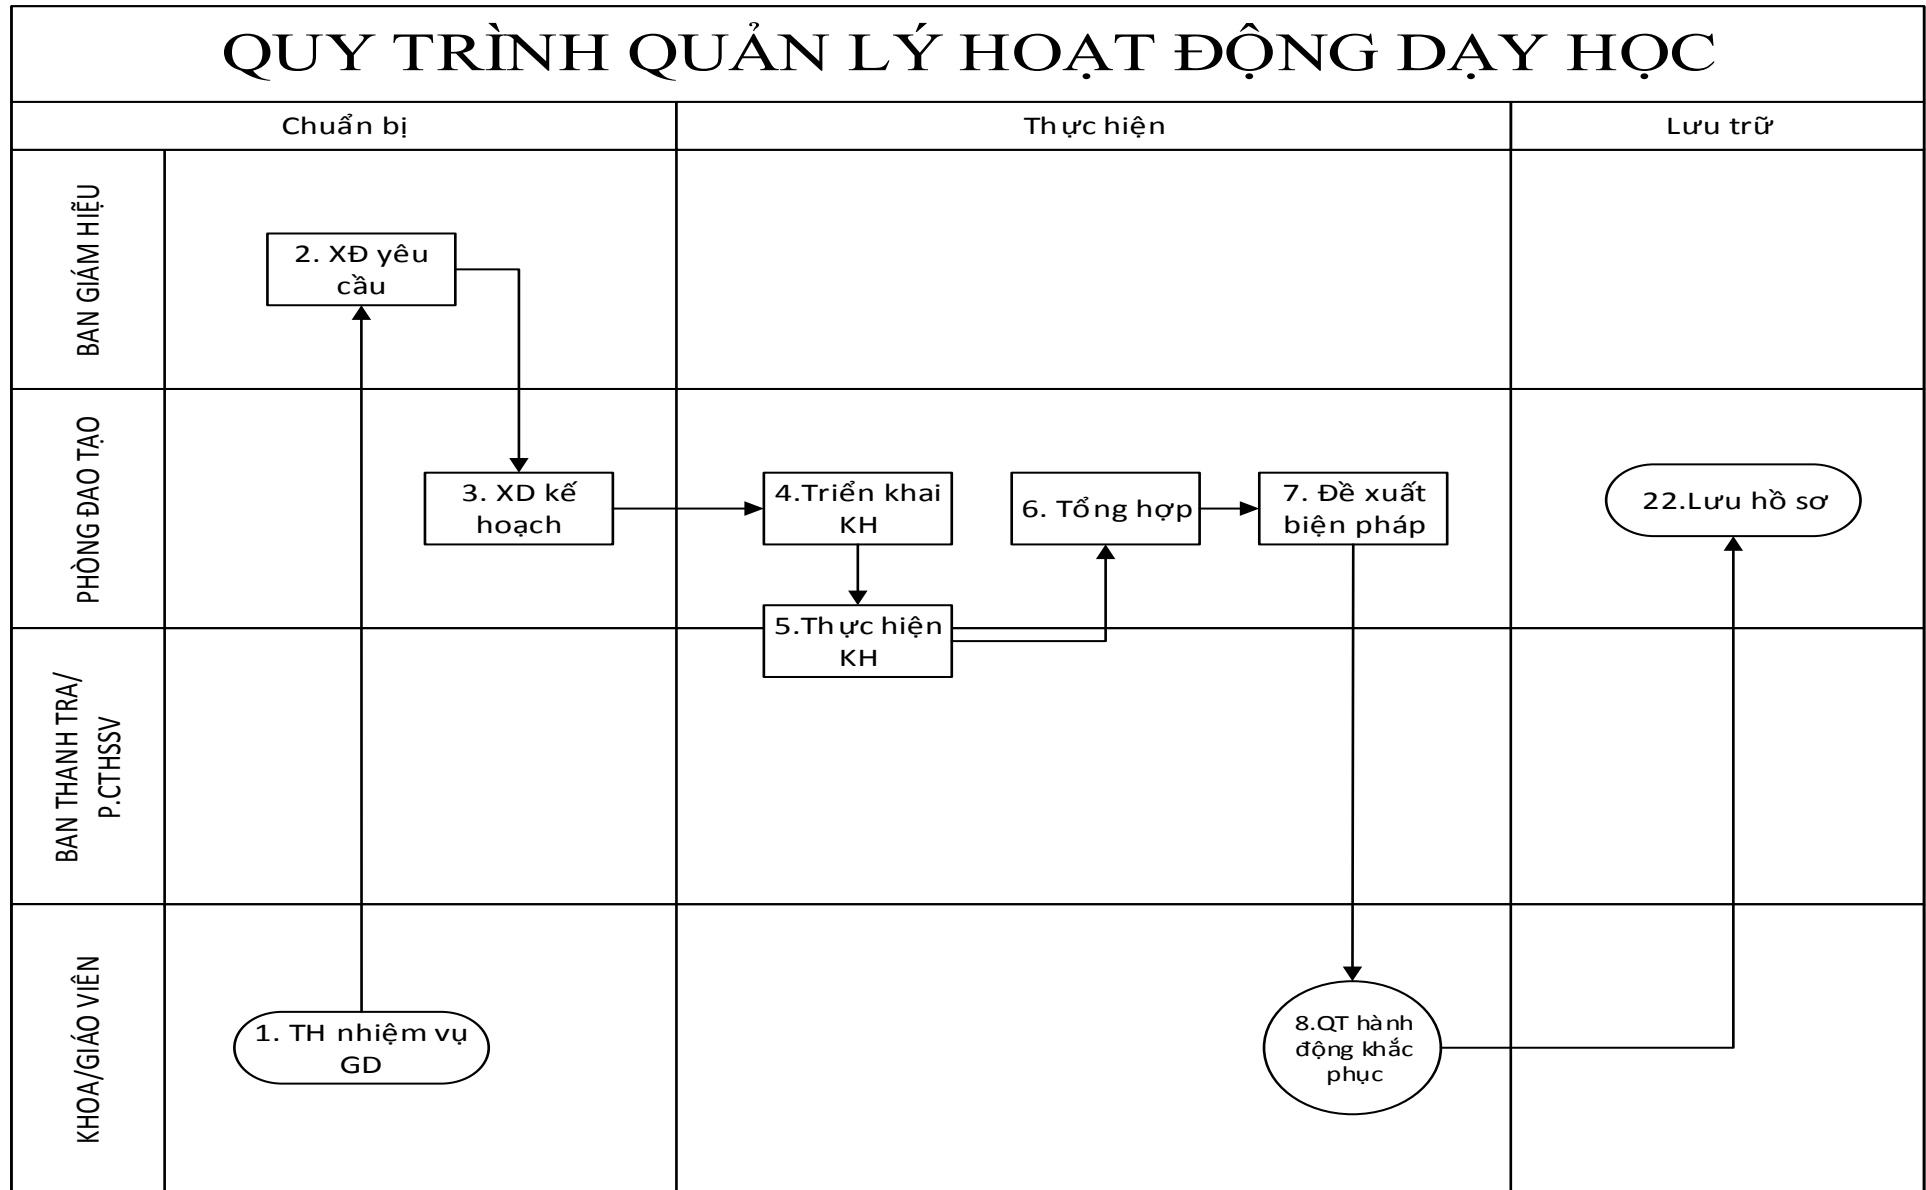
QUY TRÌNH QUẢN LÝ HOẠT ĐỘNG DẠY HỌC

Chuẩn bị

Thực hiện

Lưu trữ

BAN GIÁM HIỆU

PHÒNG ĐAO TẠO

BAN THANH TRA/ P.CTHSSV

KHOA/GIÁO VIÊN

2. XĐ yêu cầu

3. XD kế hoạch

4.Triển khai KH

5.Thực hiện KH

6. Tổng hợp

7. Đề xuất biện pháp

22.Lưu hồ sơ

1. TH nhiệm vụ GD

8.QT hành động khắc phục